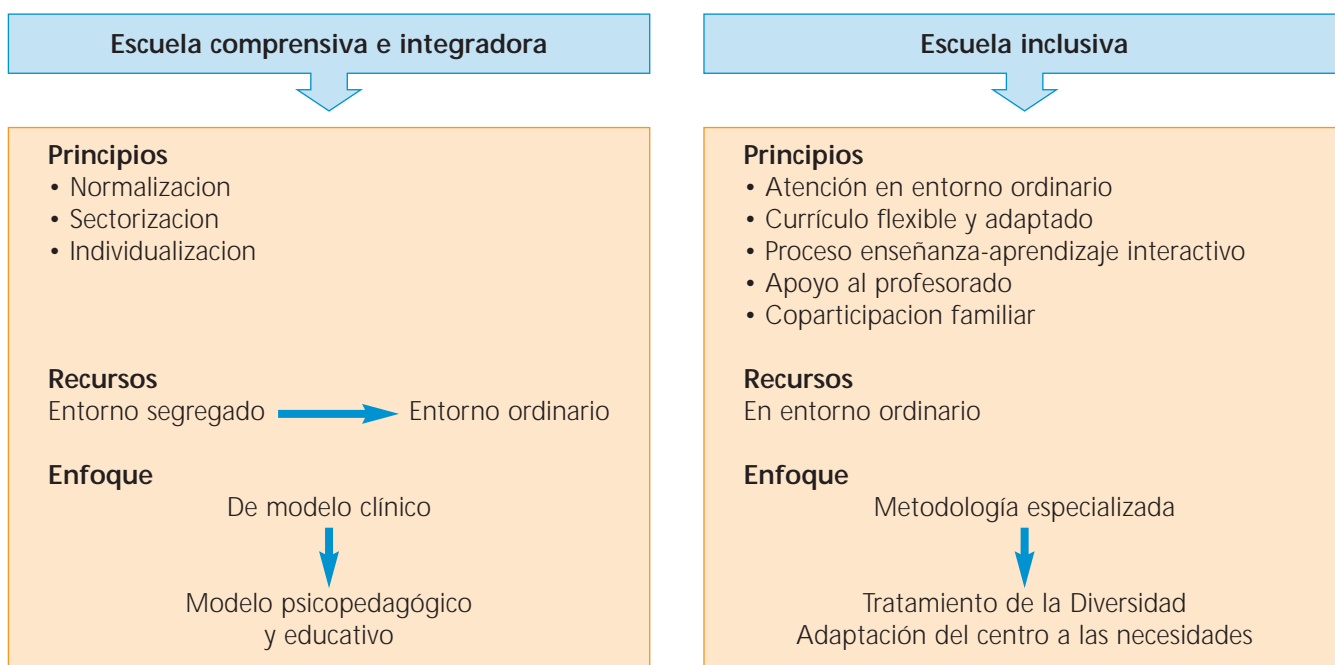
Escuela comprensiva e integradora

Principios
• Normalizacion
• Sectorizacion
• Individualizacion

Recursos
Entorno segregado → Entorno ordinario

Enfoque
De modelo clínico

Modelo psicopedagógico y educativo

Escuela inclusiva

Principios
• Atención en entorno ordinario
• Currículo flexible y adaptado
• Proceso enseñanza-aprendizaje interactivo
• Apoyo al profesorado
• Coparticipacion familiar

Recursos
En entorno ordinario

Enfoque
Metodología especializada

Tratamiento de la Diversidad
Adaptación del centro a las necesidades